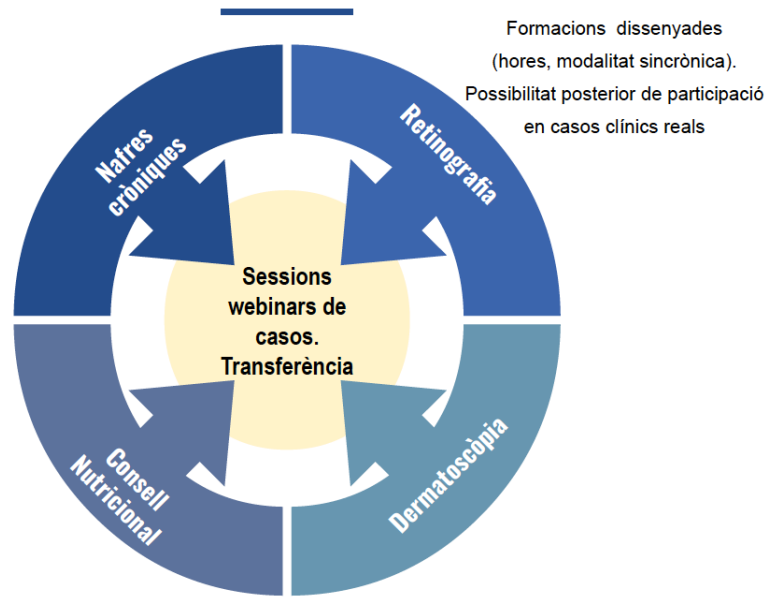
Formacions dissenyades (hores, modalitat sincrònica). Possibilitat posterior de participació en casos clínics reals

Nafres cròniques

Retinografia

Sessions webinars de casos. Transferència

Consell Nutricional

Dermatoscòpia